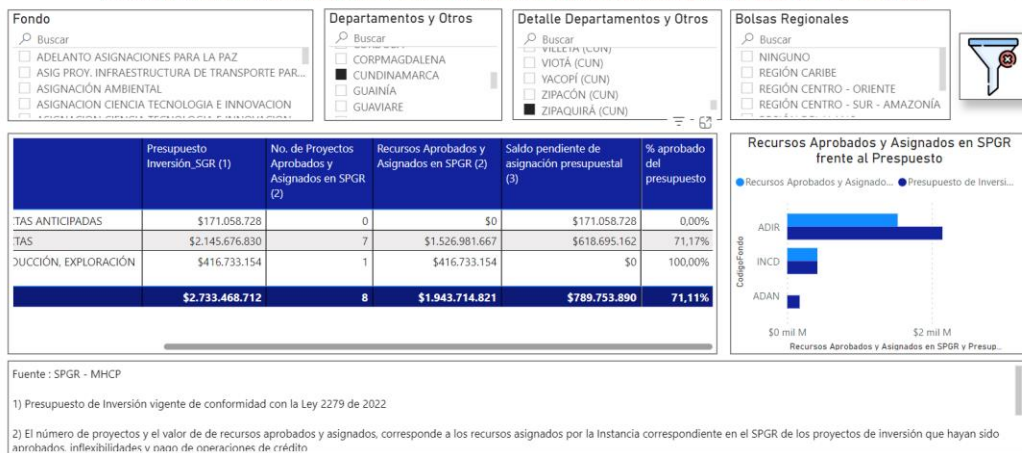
Fondo

Buscar

ADELANTO ASIGNACIONES PARA LA PAZ
ASIG PROY. INFRAESTRUCTURA DE TRANSPORTE PAR...
ASIGNACIÓN AMBIENTAL
ASIGNACION CIENCIA TECNOLOGIA E INNOVACION

Departamentos y Otros

Buscar

CORPMAGDALENA
CUNDINAMARCA
GUAINÍA
GUAVIARE

Detalle Departamentos y Otros

Buscar

VIOTÁ (CUN)
YACOPÍ (CUN)
ZIPACÓN (CUN)
ZIPAQUIRÁ (CUN)

Bolsas Regionales

Buscar

NINGUNO
REGIÓN CARIBE
REGIÓN CENTRO - ORIENTE
REGIÓN CENTRO - SUR - AMAZONÍA

| | Presupuesto Inversión_SGR (1) | No. de Proyectos Aprobados y Asignados en SPGR (2) | Recursos Aprobados y Asignados en SPGR (2) | Saldo pendiente de asignación presupuestal (3) | % aprobado del presupuesto |
|---|---|---|---|---|---|
| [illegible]TAS ANTICIPADAS | $171.058.728 | 0 | $0 | $171.058.728 | 0,00% |
| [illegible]TAS | $2.145.676.830 | 7 | $1.526.981.667 | $618.695.162 | 71,17% |
| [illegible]DUCCIÓN, EXPLORACIÓN | $416.733.154 | 1 | $416.733.154 | $0 | 100,00% |
| | $2.733.468.712 | 8 | $1.943.714.821 | $789.753.890 | 71,11% |

Recursos Aprobados y Asignados en SPGR frente al Prespuesto

Recursos Aprobados y Asignado... Presupuesto de Inversi...

CodigoFondo
ADIR
INCD
ADAN
$0 mil M
$2 mil M
Recursos Aprobados y Asignados en SPGR y Presup...

Fuente : SPGR - MHCP

1) Presupuesto de Inversión vigente de conformidad con la Ley 2279 de 2022

2) El número de proyectos y el valor de de recursos aprobados y asignados, corresponde a los recursos asignados por la Instancia correspondiente en el SPGR de los proyectos de inversión que hayan sido aprobados, inflexibilidades y pago de operaciones de crédito